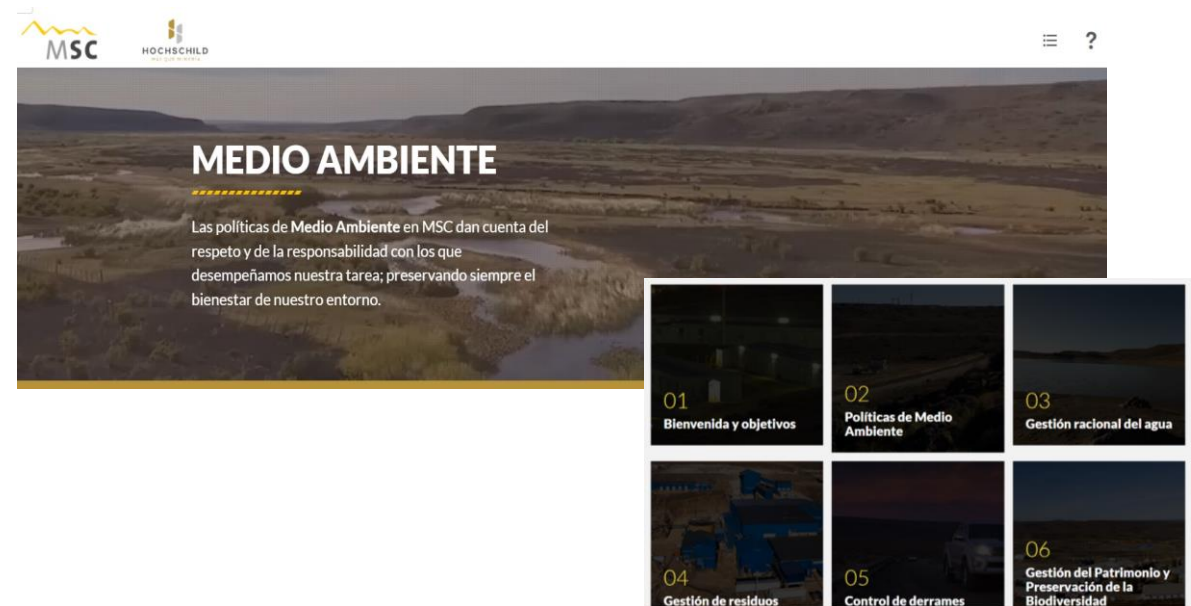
MSC

HOCHSCHILD

?

MEDIO AMBIENTE

Las políticas de **Medio Ambiente** en MSC dan cuenta del respeto y de la responsabilidad con los que desempeñamos nuestra tarea; preservando siempre el bienestar de nuestro entorno.

01
Bienvenida y objetivos

02
Políticas de Medio Ambiente

03
Gestión racional del agua

04
Gestión de residuos

05
Control de derrames

06
Gestión del Patrimonio y Preservación de la Biodiversidad